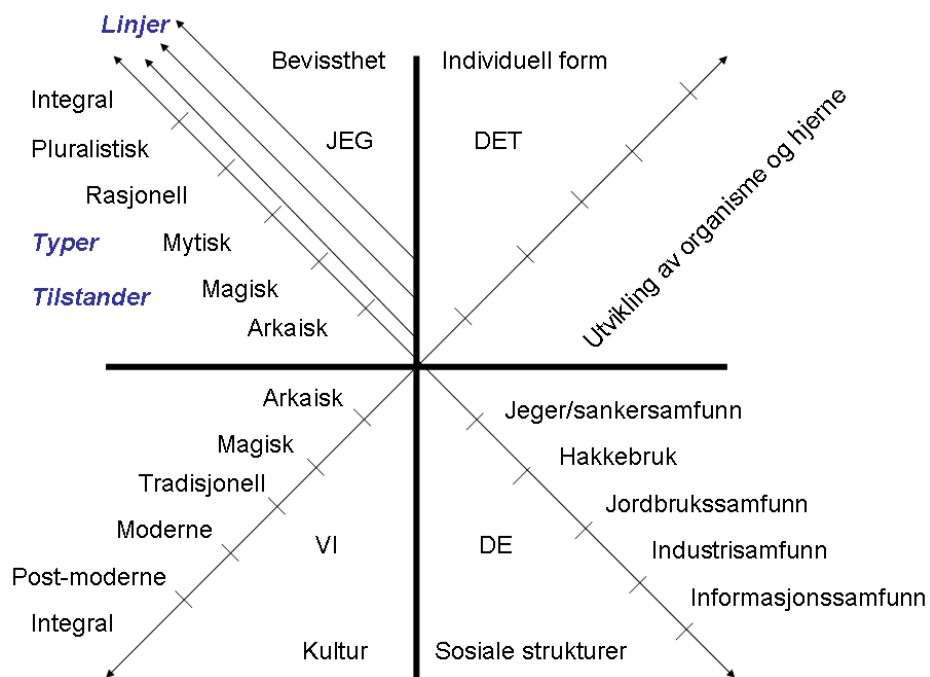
Linjer

Bevissthet

Individuell form

Integral

Pluralistisk

Rasjonell

Typer

Mytisk

Tilstander

Magisk

Arkaisk

JEG

DET

Utvikling av organisme og hjerne

Arkaisk

Magisk

Tradisjonell

Moderne

Post-moderne

Integral

VI

DE

Jeger/sankersamfunn

Hakkebruk

Jordbrukssamfunn

Industrisamfunn

Informasjonssamfunn

Kultur

Sosiale strukturer